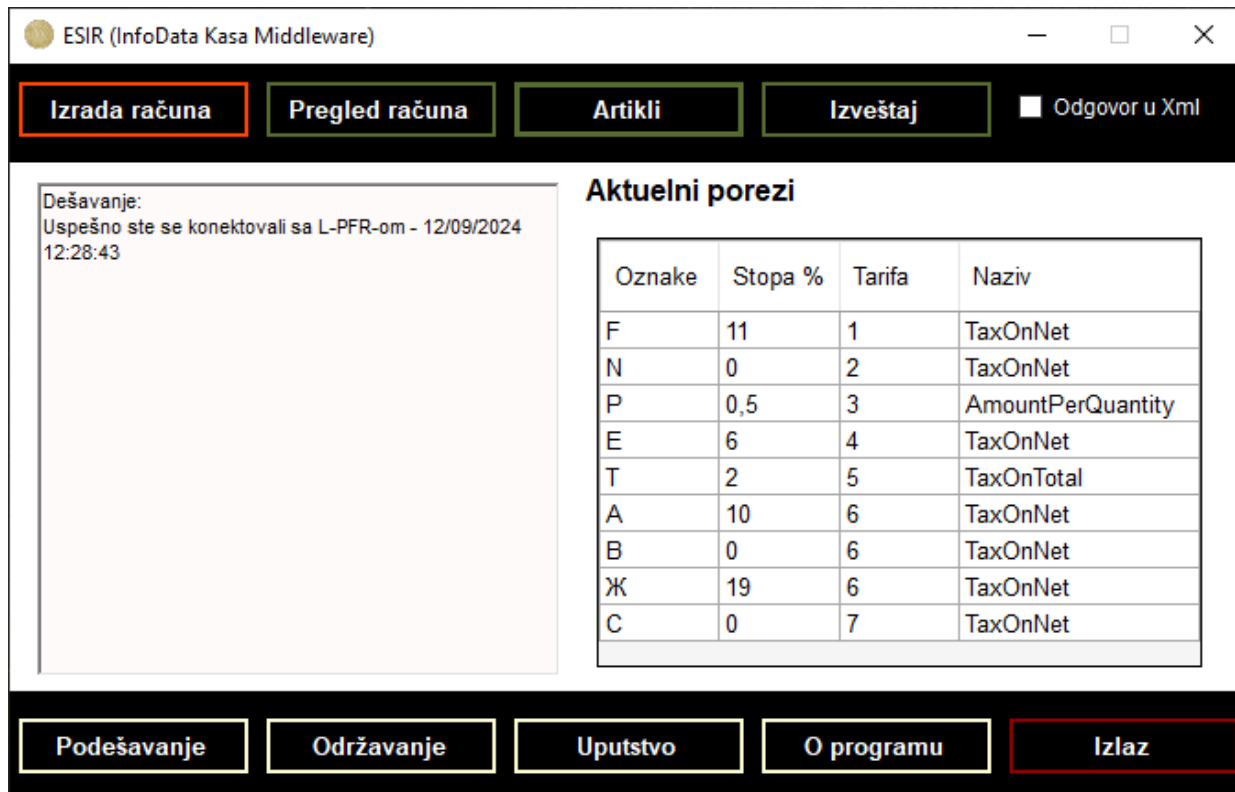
ESIR (InfoData Kasa Middleware)

Izrada računa
Pregled računa
Artikli
Izveštaj
Odgovor u Xml

Dešavanje:
Uspešno ste se konektovali sa L-PFR-om - 12/09/2024 12:28:43

Aktuelni porezi

| Oznake | Stopa % | Tarifa | Naziv |
|---|---|---|---|
| F | 11 | 1 | TaxOnNet |
| N | 0 | 2 | TaxOnNet |
| P | 0,5 | 3 | AmountPerQuantity |
| E | 6 | 4 | TaxOnNet |
| T | 2 | 5 | TaxOnTotal |
| A | 10 | 6 | TaxOnNet |
| B | 0 | 6 | TaxOnNet |
| Ж | 19 | 6 | TaxOnNet |
| C | 0 | 7 | TaxOnNet |

Podešavanje
Održavanje
Uputstvo
O programu
Izlaz